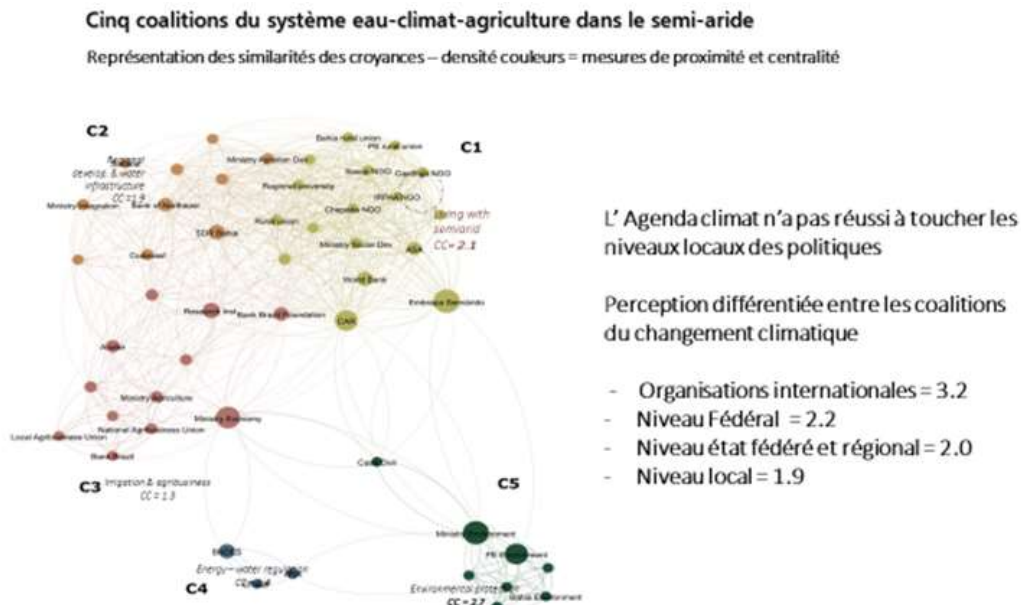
Cinq coalitions du système eau-climat-agriculture dans le semi-aride

Représentation des similarités des croyances – densité couleurs = mesures de proximité et centralité

C2

Regional develop. & water infrastructure CC=1.9

C1

Living with semiarid CC=2.1

C3 Irrigation & agribusiness CC=1.3

C5

C4

Energy – water regulation

Environmental protection CC=2.7

Bahia Rural Union
PE Rural union
Ministry Regional Dev
Caatinga NGO
Regional university
IRPAA NGO
Ministry Integration
Bank of Northeast
Chapada NGO
Rural union
SDR Bahia
Ministry Social Dev
ASA
Codevasf
World Bank
Embrapa Semiárido
Research Inst
Bank Brazil Foundation
CAR
Ministry Agriculture
Ministry Economy
National Agribusiness Union
Local Agribusiness Union
Rural Credit
Care Civil
Ministry Environment
PE Environment
Bahia Environment

L' Agenda climat n'a pas réussi à toucher les niveaux locaux des politiques

Perception différentiée entre les coalitions du changement climatique

- Organisations internationales = 3.2
- Niveau Fédéral = 2.2
- Niveau état fédéré et régional = 2.0
- Niveau local = 1.9